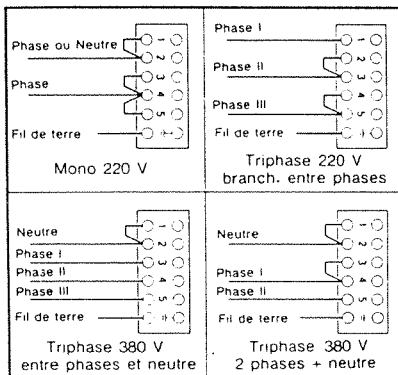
Phase ou Neutre
Phase
Fil de terre
1
2
3
4
5
Mono 220 V

Phase I
Phase II
Phase III
Fil de terre
1
2
3
4
5
Triphase 220 V branch. entre phases

Neutre
Phase I
Phase II
Phase III
Fil de terre
1
2
3
4
5
Triphase 380 V entre phases et neutre

Neutre
Phase I
Phase II
Fil de terre
1
2
3
4
5
Triphase 380 V 2 phases + neutre